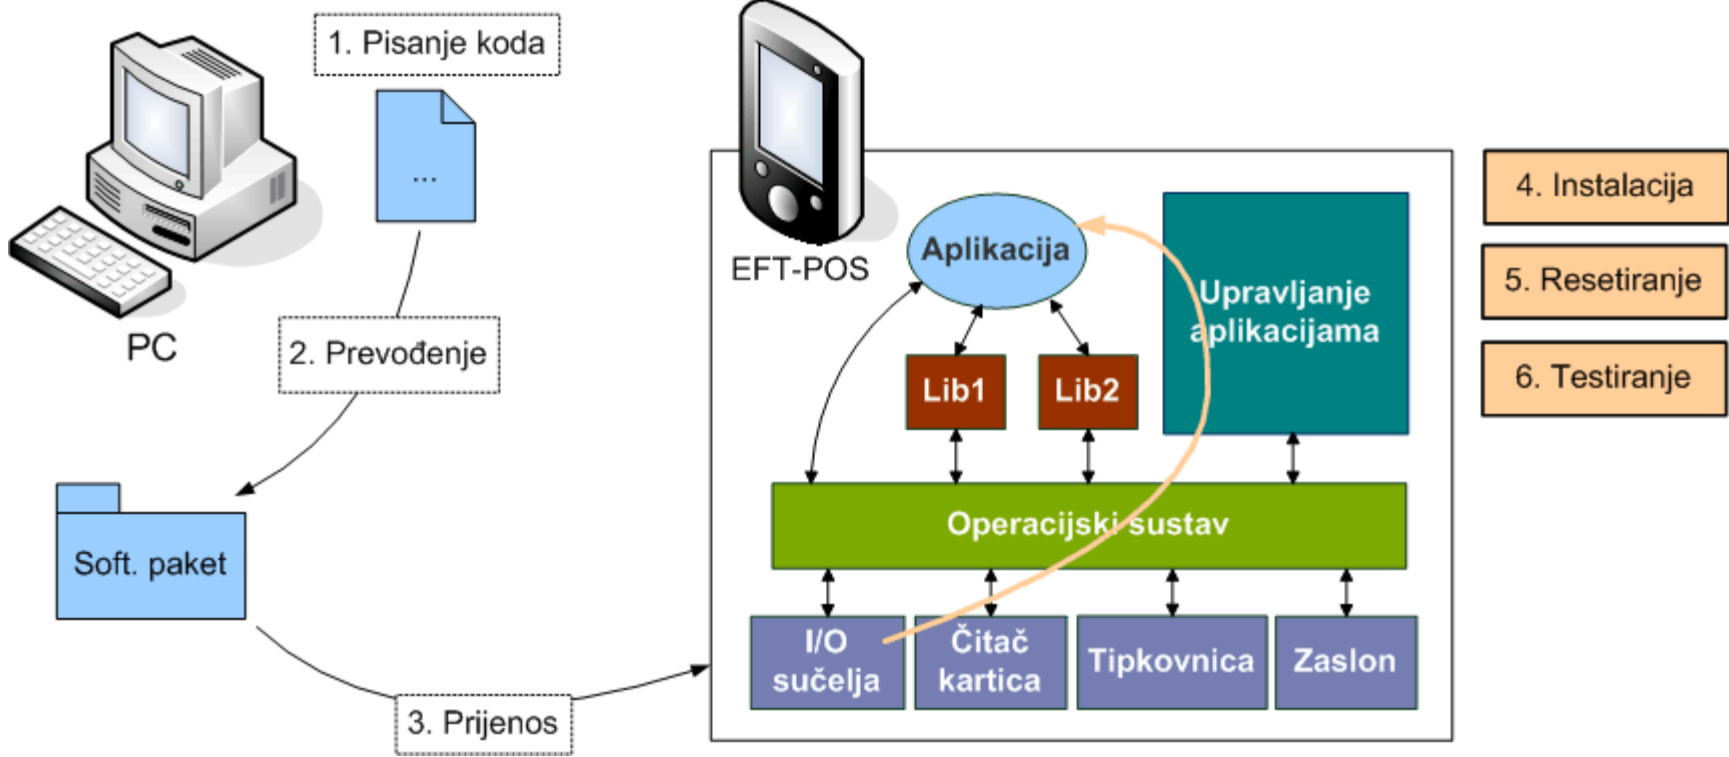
1. Pisanje koda

...

PC

2. Prevođenje

Soft. paket

3. Prijenos

EFT-POS

Aplikacija

Lib1

Lib2

Upravljanje aplikacijama

Operacijski sustav

I/O sučelja

Čitač kartica

Tipkovnica

Zaslon

4. Instalacija

5. Resetiranje

6. Testiranje